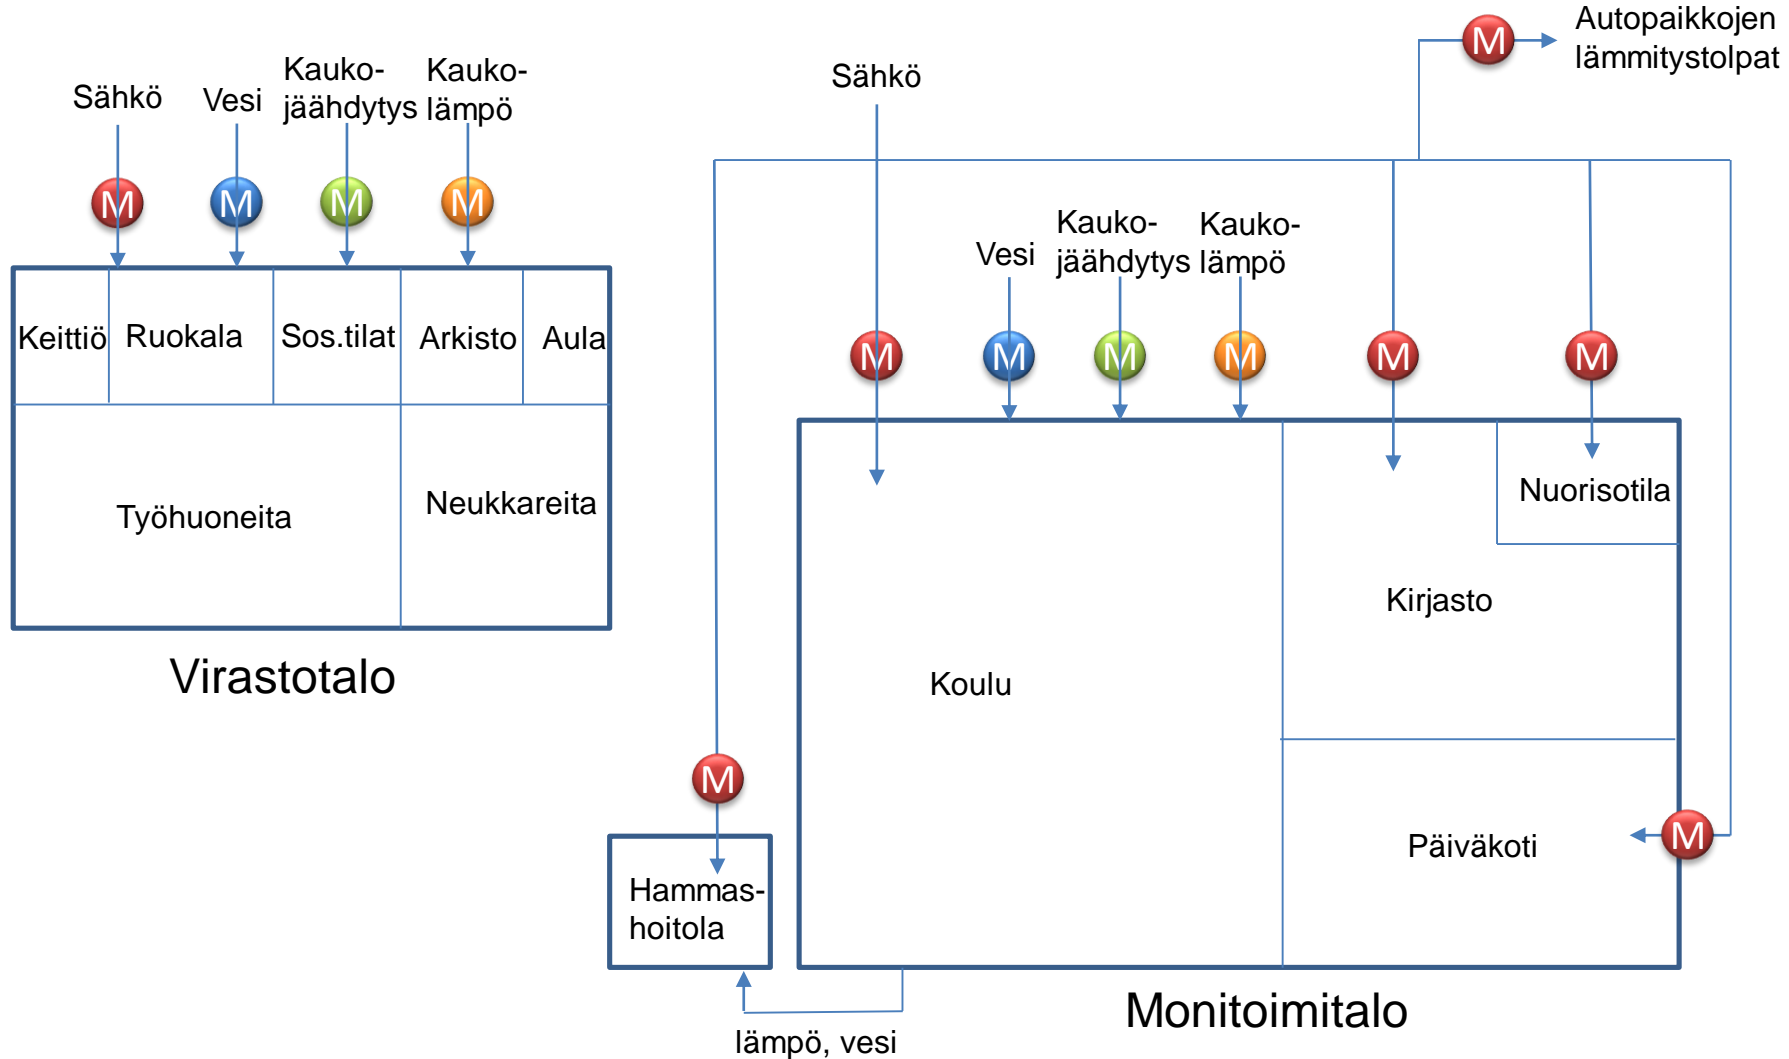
Sähkö
Vesi
Kauko-jäähdytys
Kauko-lämpö
M
M
M
M

| Keittiö | Ruokala | Sos.tilat | Arkisto | Aula |
|---|---|---|---|---|

Työhuoneita
Neukkareita

Virastotalo

M
Autopaikkojen lämmitystolpat

Sähkö
Vesi
Kauko-jäähdytys
Kauko-lämpö
M
M
M
M
M
M

Nuorisotila
Kirjasto
Koulu
Päiväkoti
M
M
Hammas-hoitola

lämpö, vesi

Monitoimitalo